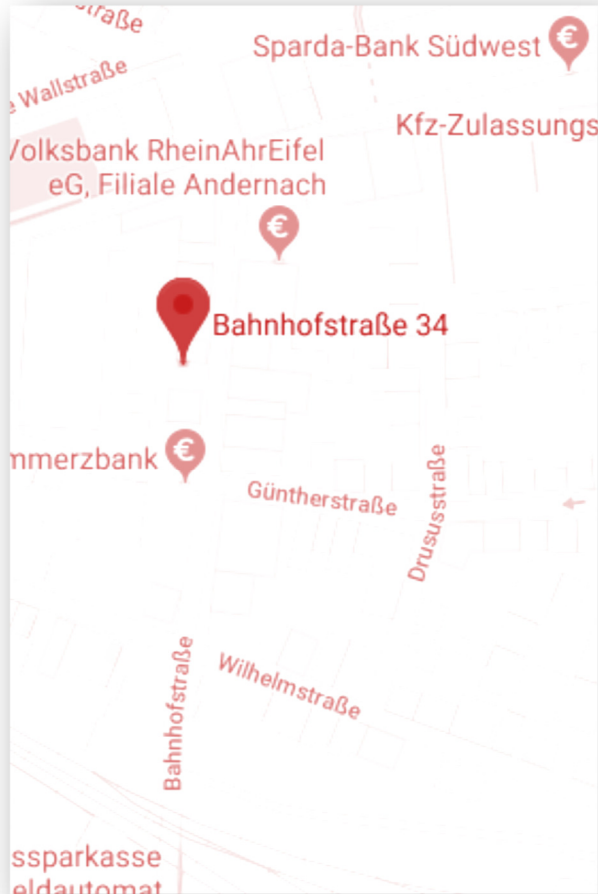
straße
Sparda-Bank Südwest
e Wallstraße
Kfz-Zulassungs
Volksbank RheinAhrEifel eG, Filiale Andernach
Bahnhofstraße 34
mmerzbank
Güntherstraße
Drususstraße
Wilhelmstraße
Bahnhofstraße
ssparkasse
eldautomat